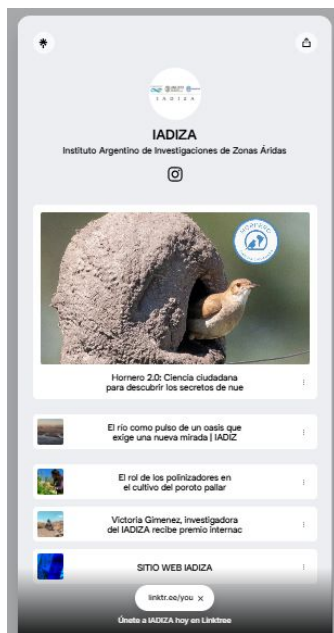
IADIZA

IADIZA
Instituto Argentino de Investigaciones de Zonas Áridas

Hornero 2.0: Ciencia ciudadana para descubrir los secretos de nue

El río como pulso de un oasis que exige una nueva mirada | IADIZ

El rol de los polinizadores en el cultivo del poroto pallar

Victoria Gimenez, investigadora del IADIZA recibe premio internac

SITIO WEB IADIZA

linktr.ee/you ×

Únete a IADIZA hoy en Linktree